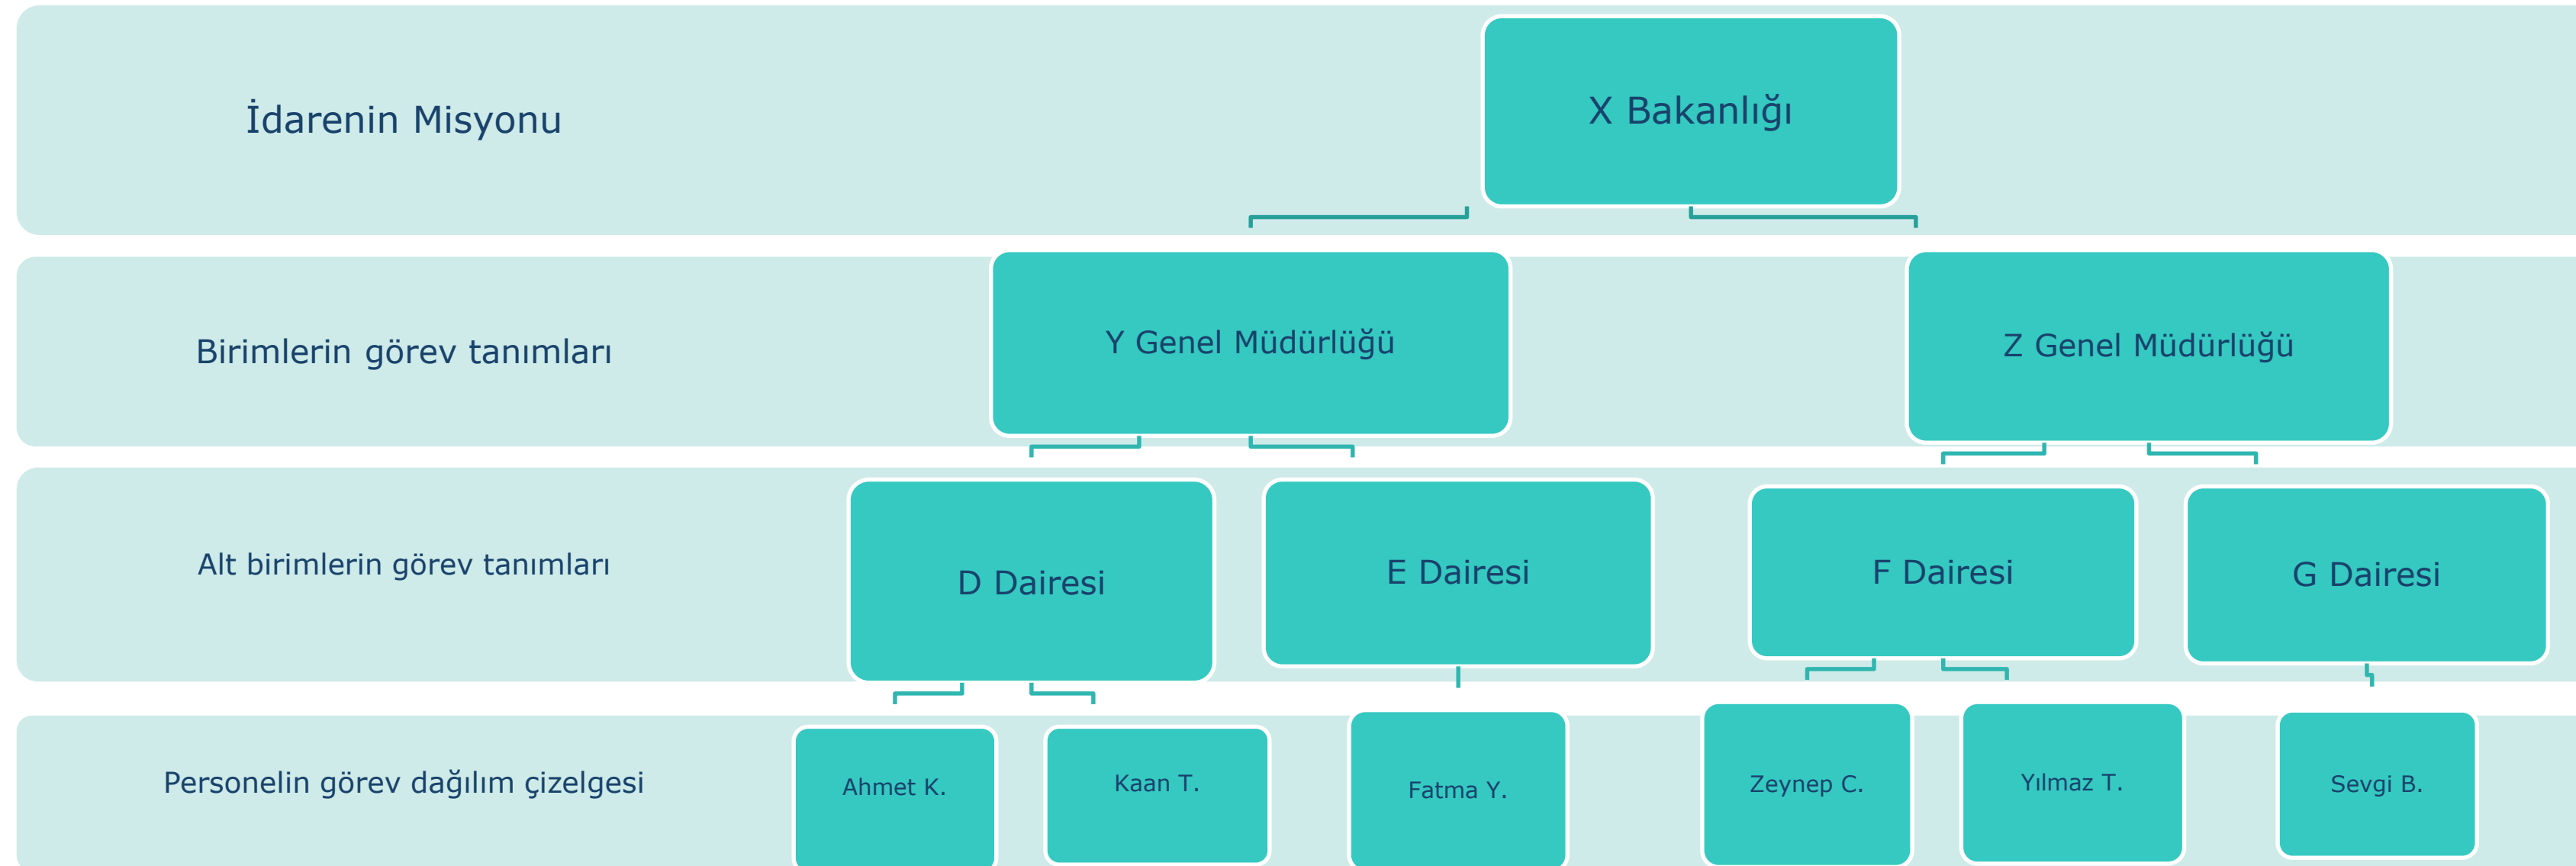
İdarenin Misyonu

X Bakanlığı

Birimlerin görev tanımları

Y Genel Müdürlüğü

Z Genel Müdürlüğü

Alt birimlerin görev tanımları

D Dairesi

E Dairesi

F Dairesi

G Dairesi

Personelin görev dağılım çizelgesi

Ahmet K.

Kaan T.

Fatma Y.

Zeynep C.

Yılmaz T.

Sevgi B.